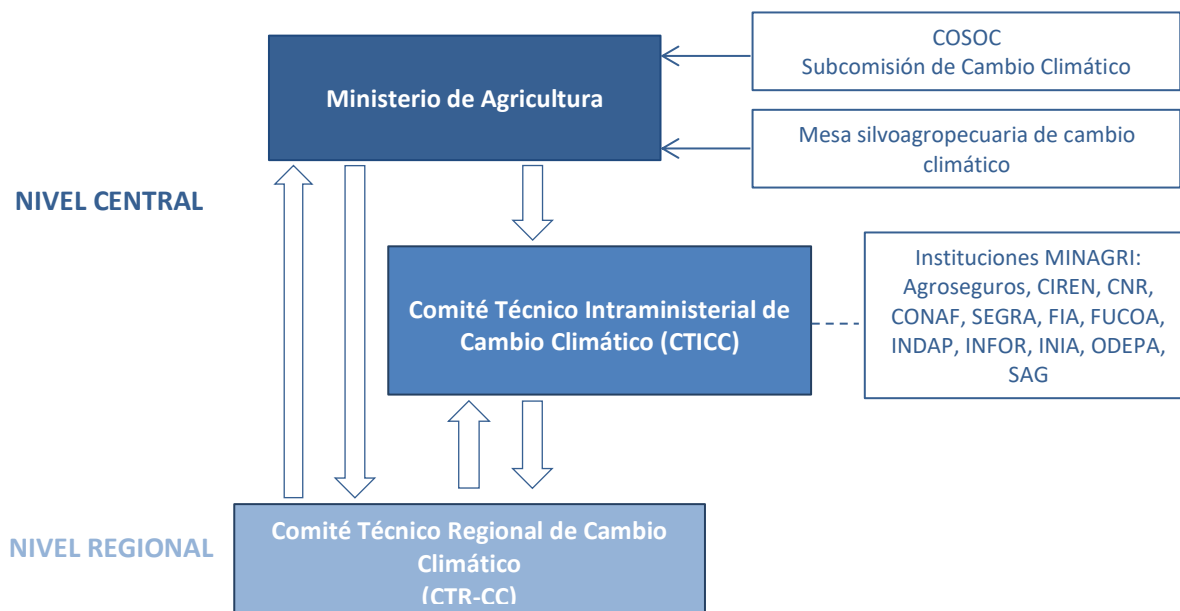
COSOC
Subcomisión de Cambio Climático

Ministerio de Agricultura

Mesa silvoagropecuaria de cambio climático

NIVEL CENTRAL

Comité Técnico Intraministerial de Cambio Climático (CTICC)

Instituciones MINAGRI: Agroseguros, CIREN, CNR, CONAF, SEGRA, FIA, FUCOA, INDAP, INFOR, INIA, ODEPA, SAG

NIVEL REGIONAL

Comité Técnico Regional de Cambio Climático
(CTR-CC)